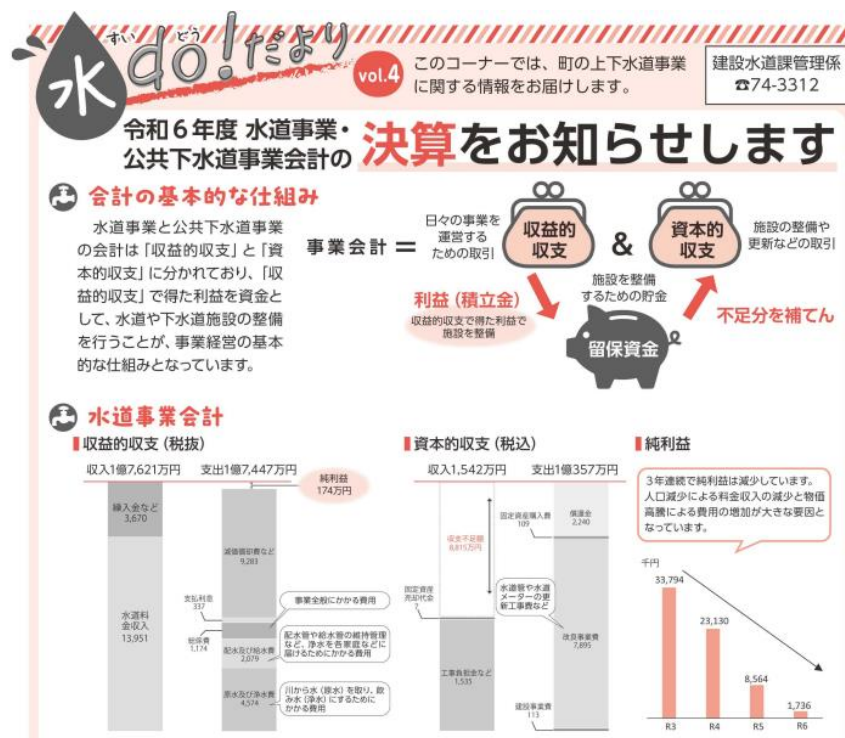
水 すい do! どう だより

vol.4 このコーナーでは、町の上下水道事業に関する情報をお届けします。

建設水道課管理係
☎74-3312

令和6年度 水道事業・公共下水道事業会計の決算をお知らせします

会計の基本的な仕組み

水道事業と公共下水道事業の会計は「収益的収支」と「資本的収支」に分かれており、「収益的収支」で得た利益を資金として、水道や下水道施設の整備を行うことが、事業経営の基本的な仕組みとなっています。

事業会計 ＝ 日々の事業を運営するための取引 収益的収支 ＆ 資本的収支 施設の整備や更新などの取引

利益（積立金）
収益的収支で得た利益で施設を整備

施設を整備するための貯金
留保資金

不足分を補てん

水道事業会計

収益的収支（税抜）

収入1億7,621万円　支出1億7,447万円

純利益 174万円

繰入金など 3,670

水道料金収入 13,951

減価償却費など 9,283

支払利息 337

総係費 1,174

配水及び給水費 2,079

原水及び浄水費 4,574

事業全般にかかる費用

配水管や給水管の維持管理など、浄水を各家庭などに届けるためにかかる費用

川から水（原水）を取り、飲み水（浄水）にするためにかかる費用

資本的収支（税込）

収入1,542万円　支出1億357万円

固定資産購入費 109

償還金 2,240

不足額 8,815万円

固定資産売却代金 7

水道管や水道メーターの更新工事費など

改良事業費 7,895

工事負担金など 1,535

建設事業費 113

純利益

3年連続で純利益は減少しています。人口減少による料金収入の減少と物価高騰による費用の増加が大きな要因となっています。

千円

33,794
23,130
8,564
1,736

R3 R4 R5 R6